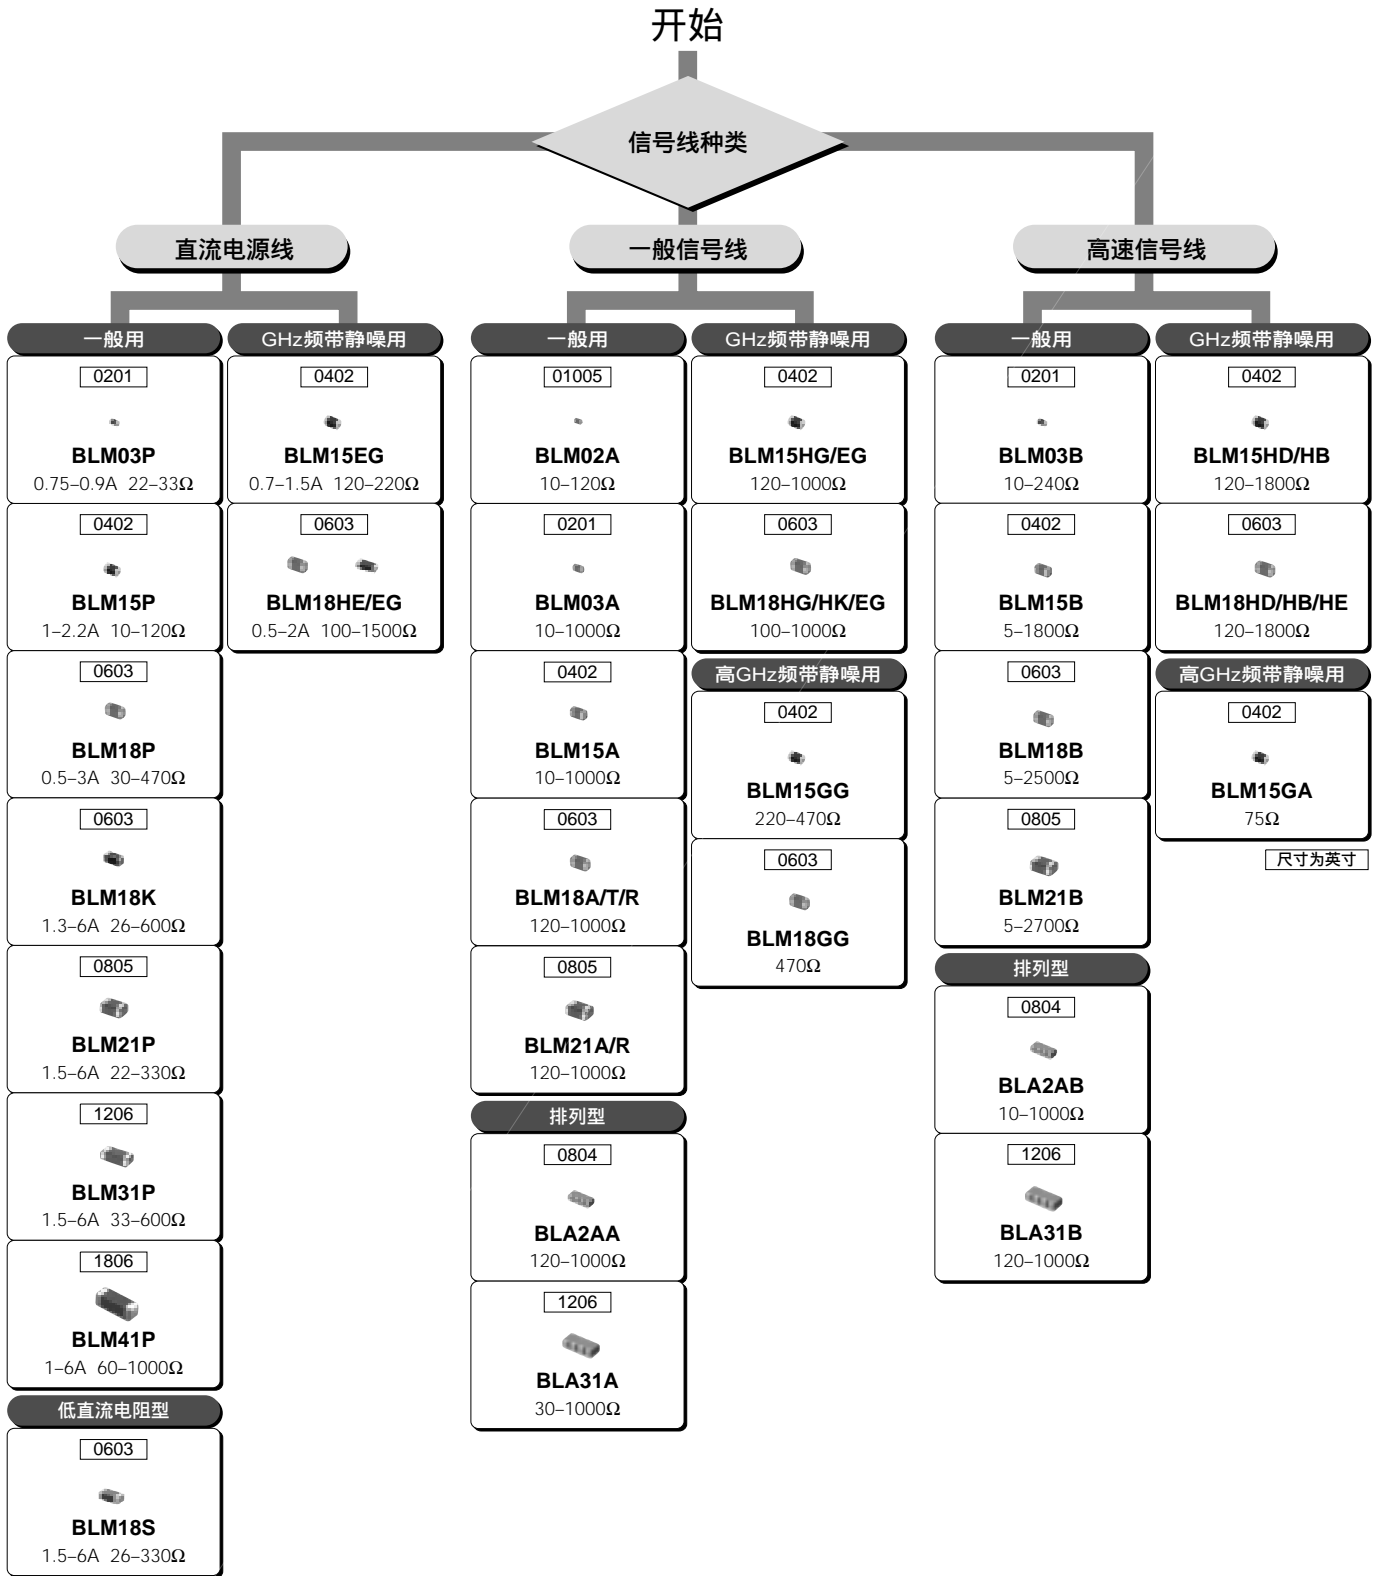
开始

信号线种类

直流电源线

一般用

0201
BLM03P
0.75–0.9A 22–33Ω

0402
BLM15P
1–2.2A 10–120Ω

0603
BLM18P
0.5–3A 30–470Ω

0603
BLM18K
1.3–6A 26–600Ω

0805
BLM21P
1.5–6A 22–330Ω

1206
BLM31P
1.5–6A 33–600Ω

1806
BLM41P
1–6A 60–1000Ω

低直流电阻型

0603
BLM18S
1.5–6A 26–330Ω

GHz频带静噪用

0402
BLM15EG
0.7–1.5A 120–220Ω

0603
BLM18HE/EG
0.5–2A 100–1500Ω

一般信号线

一般用

01005
BLM02A
10–120Ω

0201
BLM03A
10–1000Ω

0402
BLM15A
10–1000Ω

0603
BLM18A/T/R
120–1000Ω

0805
BLM21A/R
120–1000Ω

排列型

0804
BLA2AA
120–1000Ω

1206
BLA31A
30–1000Ω

GHz频带静噪用

0402
BLM15HG/EG
120–1000Ω

0603
BLM18HG/HK/EG
100–1000Ω

高GHz频带静噪用

0402
BLM15GG
220–470Ω

0603
BLM18GG
470Ω

高速信号线

一般用

0201
BLM03B
10–240Ω

0402
BLM15B
5–1800Ω

0603
BLM18B
5–2500Ω

0805
BLM21B
5–2700Ω

排列型

0804
BLA2AB
10–1000Ω

1206
BLA31B
120–1000Ω

GHz频带静噪用

0402
BLM15HD/HB
120–1800Ω

0603
BLM18HD/HB/HE
120–1800Ω

高GHz频带静噪用

0402
BLM15GA
75Ω

尺寸为英寸